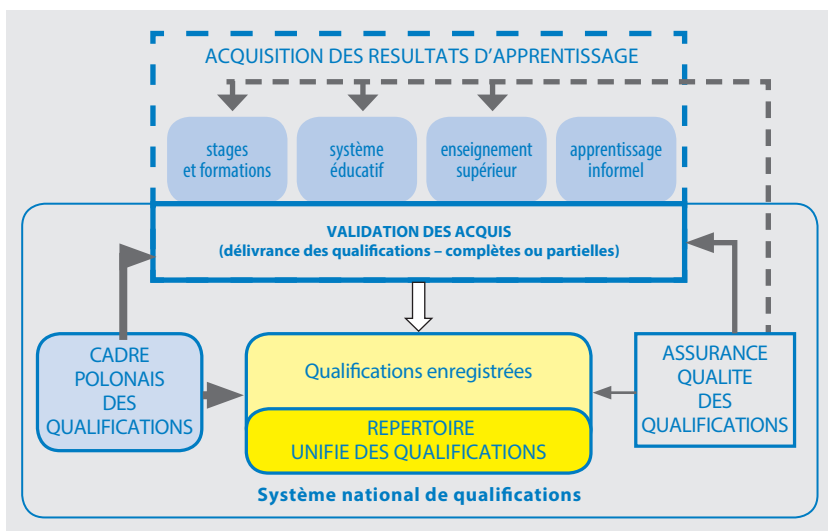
ACQUISITION DES RESULTATS D'APPRENTISSAGE

stages et formations

système éducatif

enseignement supérieur

apprentissage informel

VALIDATION DES ACQUIS
(délivrance des qualifications – complètes ou partielles)

CADRE POLONAIS DES QUALIFICATIONS

Qualifications enregistrées

REPERTOIRE UNIFIE DES QUALIFICATIONS

ASSURANCE QUALITE DES QUALIFICATIONS

Système national de qualifications